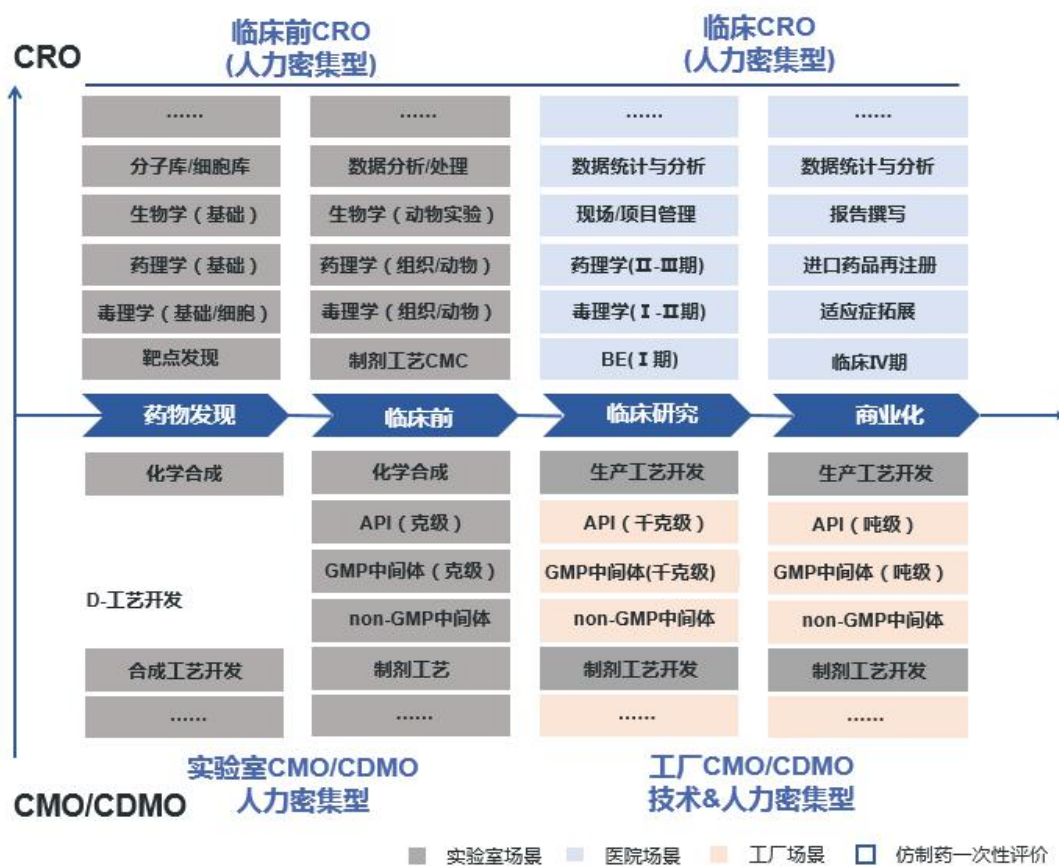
临床前CRO
(人力密集型)

临床CRO
(人力密集型)

CRO

| …… | …… | …… | …… |
|---|---|---|---|
| 分子库/细胞库 | 数据分析/处理 | 数据统计与分析 | 数据统计与分析 |
| 生物学（基础） | 生物学（动物实验） | 现场/项目管理 | 报告撰写 |
| 药理学（基础） | 药理学（组织/动物） | 药理学(Ⅱ-Ⅲ期) | 进口药品再注册 |
| 毒理学（基础/细胞） | 毒理学（组织/动物） | 毒理学(Ⅰ-Ⅱ期) | 适应症拓展 |
| 靶点发现 | 制剂工艺CMC | BE(Ⅰ期) | 临床IV期 |

药物发现　临床前　临床研究　商业化

| 化学合成 | 化学合成 | 生产工艺开发 | 生产工艺开发 |
|---|---|---|---|
| D-工艺开发 | API（克级） | API（千克级） | API（吨级） |
|  | GMP中间体（克级） | GMP中间体(千克级) | GMP中间体（吨级） |
|  | non-GMP中间体 | non-GMP中间体 | non-GMP中间体 |
| 合成工艺开发 | 制剂工艺 | 制剂工艺开发 | 制剂工艺开发 |
| …… | …… | …… | …… |

实验室CMO/CDMO
人力密集型

工厂CMO/CDMO
技术&人力密集型

CMO/CDMO

实验室场景　医院场景　工厂场景　仿制药一次性评价